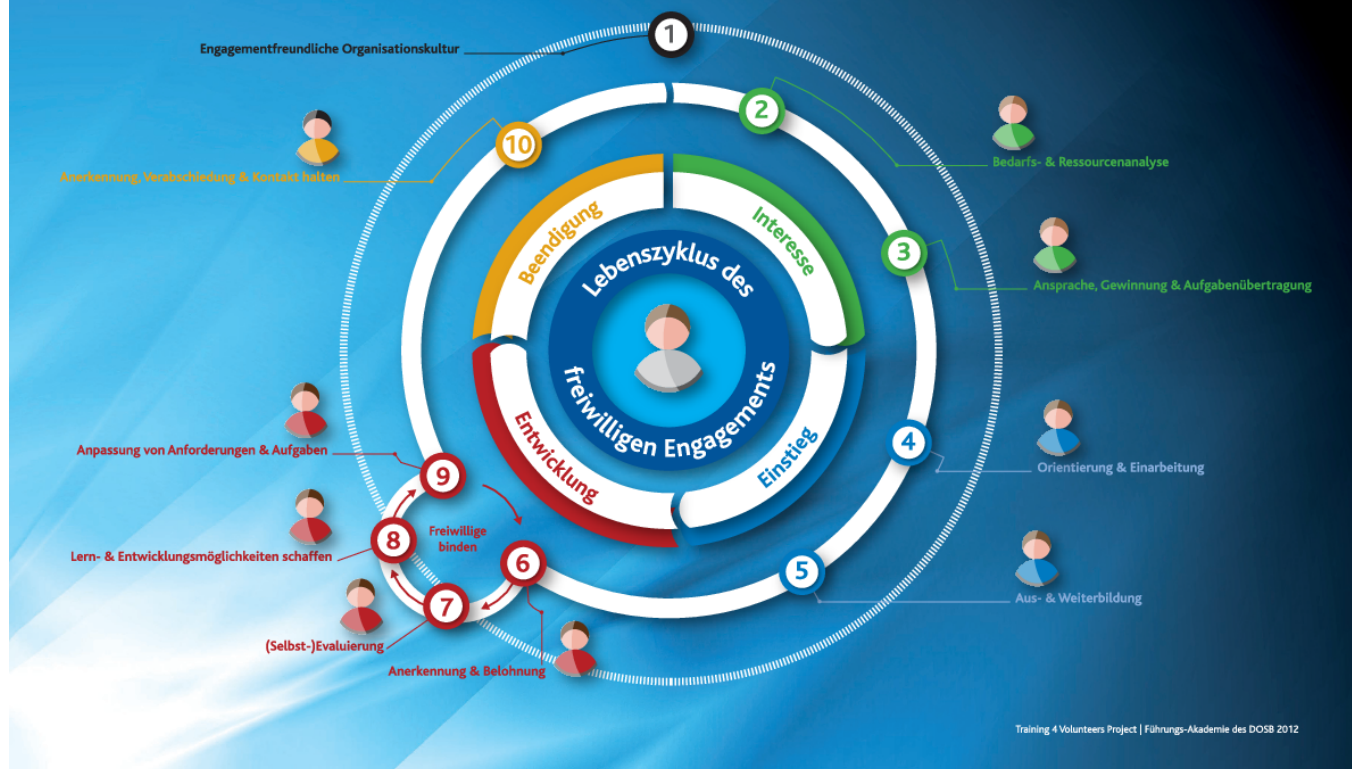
1
Engagementfreundliche Organisationskultur

10
Anerkennung, Verabschiedung & Kontakt halten

2
Bedarfs- & Ressourcenanalyse

3
Ansprache, Gewinnung & Aufgabenübertragung

Beendigung
Interesse
Entwicklung
Einstieg

Lebenszyklus des freiwilligen Engagements

4
Orientierung & Einarbeitung

5
Aus- & Weiterbildung

9
Anpassung von Anforderungen & Aufgaben

8
Lern- & Entwicklungsmöglichkeiten schaffen

Freiwillige binden

7
(Selbst-)Evaluierung

6
Anerkennung & Belohnung

Training 4 Volunteers Project | Führungs-Akademie des DOSB 2012